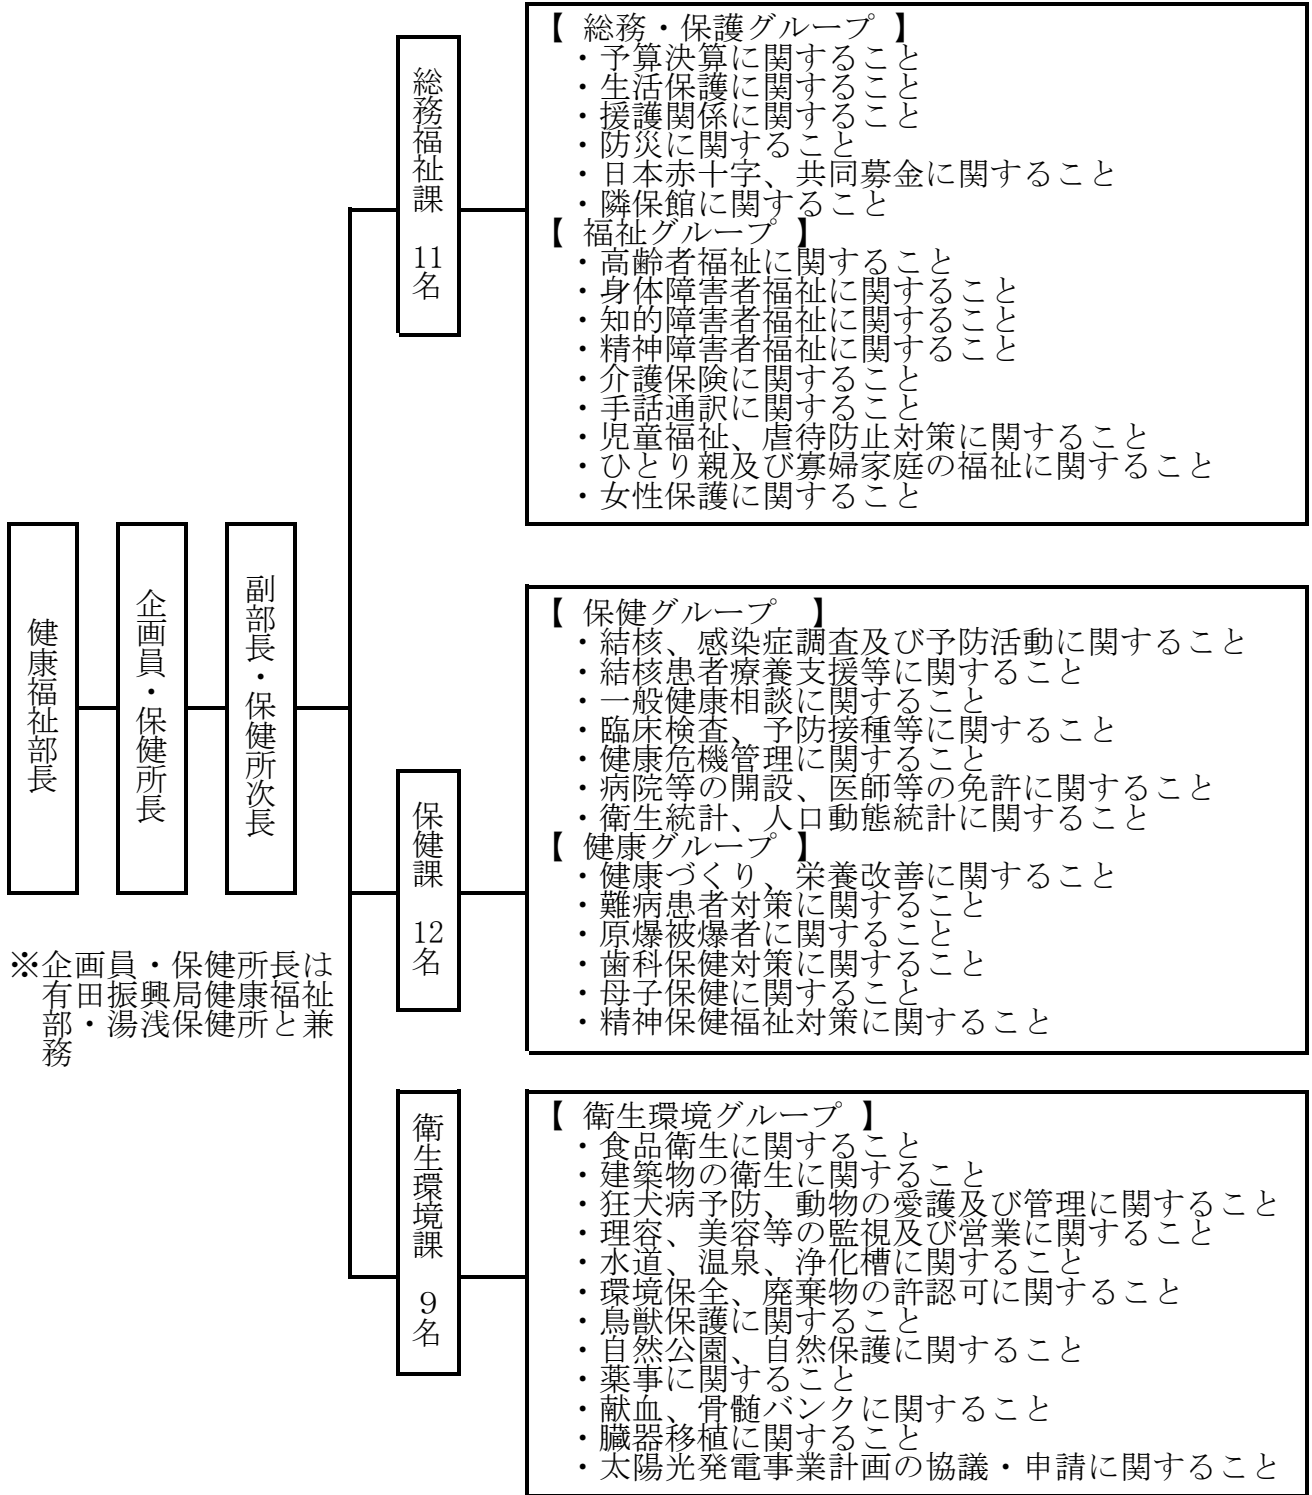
健康福祉部長

企画員・保健所長

副部長・保健所次長

※企画員・保健所長は有田振興局健康福祉部・湯浅保健所と兼務

総務福祉課
11名

【 総務・保護グループ 】
・予算決算に関すること
・生活保護に関すること
・援護関係に関すること
・防災に関すること
・日本赤十字、共同募金に関すること
・隣保館に関すること
【 福祉グループ 】
・高齢者福祉に関すること
・身体障害者福祉に関すること
・知的障害者福祉に関すること
・精神障害者福祉に関すること
・介護保険に関すること
・手話通訳に関すること
・児童福祉、虐待防止対策に関すること
・ひとり親及び寡婦家庭の福祉に関すること
・女性保護に関すること

保健課
12名

【 保健グループ 】
・結核、感染症調査及び予防活動に関すること
・結核患者療養支援等に関すること
・一般健康相談に関すること
・臨床検査、予防接種等に関すること
・健康危機管理に関すること
・病院等の開設、医師等の免許に関すること
・衛生統計、人口動態統計に関すること
【 健康グループ 】
・健康づくり、栄養改善に関すること
・難病患者対策に関すること
・原爆被爆者に関すること
・歯科保健対策に関すること
・母子保健に関すること
・精神保健福祉対策に関すること

衛生環境課
9名

【 衛生環境グループ 】
・食品衛生に関すること
・建築物の衛生に関すること
・狂犬病予防、動物の愛護及び管理に関すること
・理容、美容等の監視及び営業に関すること
・水道、温泉、浄化槽に関すること
・環境保全、廃棄物の許認可に関すること
・鳥獣保護に関すること
・自然公園、自然保護に関すること
・薬事に関すること
・献血、骨髄バンクに関すること
・臓器移植に関すること
・太陽光発電事業計画の協議・申請に関すること